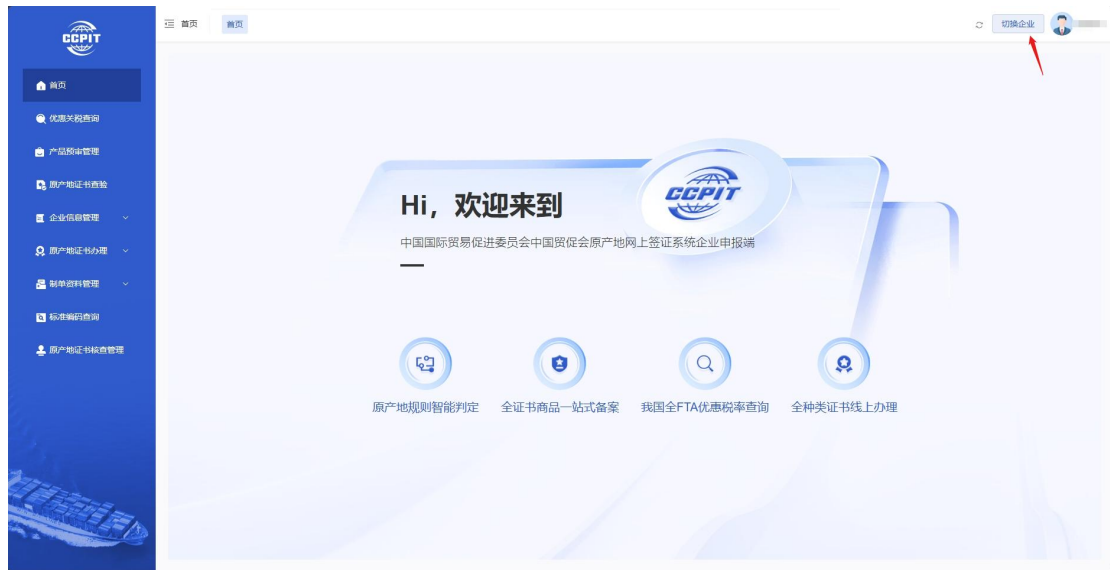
CCPIT

首页

优惠关税查询

产品预审管理

原产地证书查验

企业信息管理

原产地证书办理

制单资料管理

标准编码查询

原产地证书核查管理

首页 首页

切换企业

CCPIT

Hi，欢迎来到

中国国际贸易促进委员会中国贸促会原产地网上签证系统企业申报端

原产地规则智能判定

全证书商品一站式备案

我国全FTA优惠税率查询

全种类证书线上办理